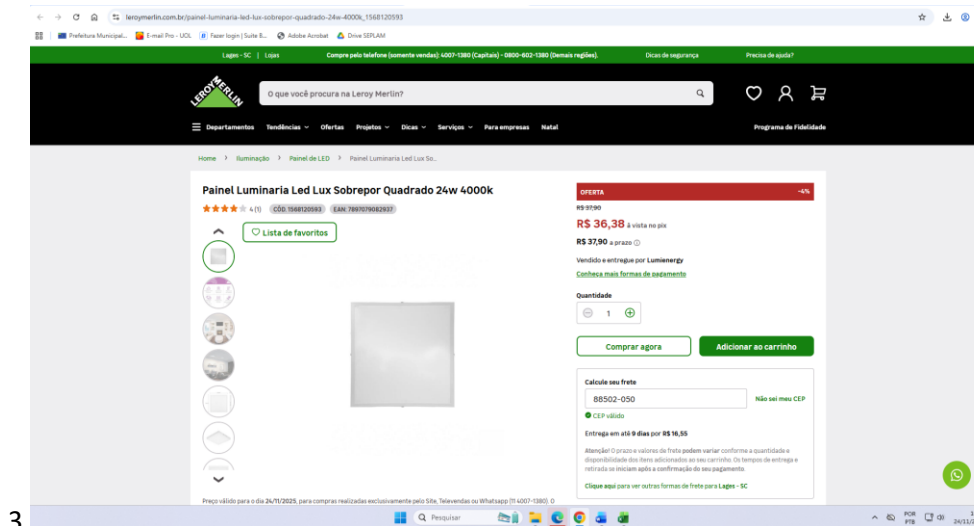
leroymerlin.com.br/painel-luminaria-led-lux-sobrepor-quadrado-24w-4000k_1568120593

Prefeitura Municipal... E-mail Pro - UOL Fazer login | Suite B... Adobe Acrobat Drive SEPLAM

Lages - SC | Lojas Compre pelo telefone (somente vendas): 4007-1380 (Capitais) - 0800-602-1380 (Demais regiões). Dicas de segurança Precisa de ajuda?

LEROY MERLIN

O que você procura na Leroy Merlin?

Departamentos Tendências Ofertas Projetos Dicas Serviços Para empresas Natal Programa de Fidelidade

Home > Iluminação > Painel de LED > Painel Luminaria Led Lux So...

Painel Luminaria Led Lux Sobrepor Quadrado 24w 4000k

4 (1) CÓD. 1568120593 EAN: 7897079082937

Lista de favoritos

OFERTA -4%

R$ 37,90

R$ 36,38 à vista no pix

R$ 37,90 a prazo

Vendido e entregue por Lumienergy

Conheça mais formas de pagamento

Quantidade

1

Comprar agora

Adicionar ao carrinho

Calcule seu frete

88502-050

Não sei meu CEP

CEP válido

Entrega em até 9 dias por R$ 16,55

Atenção! O prazo e valores de frete podem variar conforme a quantidade e disponibilidade dos itens adicionados ao seu carrinho. Os tempos de entrega e retirada se iniciam após a confirmação do seu pagamento.

Clique aqui para ver outras formas de frete para Lages - SC

Preço válido para o dia 24/11/2025, para compras realizadas exclusivamente pelo Site, Televendas ou Whatsapp (11 4007-1380). O

3

Pesquisar

POR PTB 24/11/